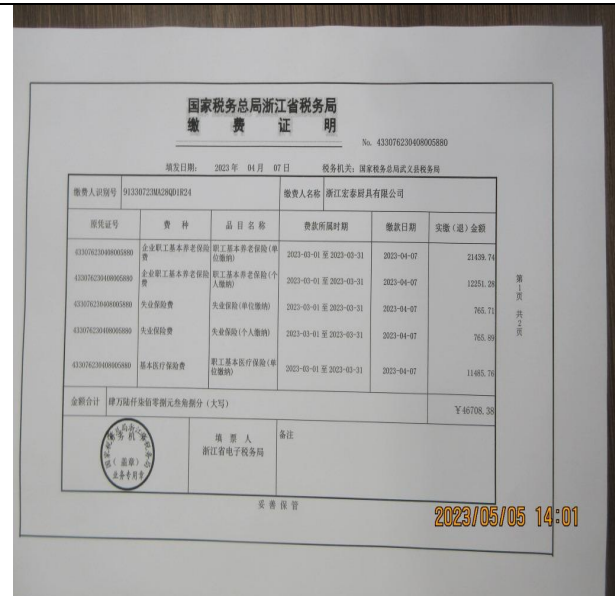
国家税务总局浙江省税务局
缴 费 证 明

No. 433076230408005880

填发日期： 2023 年 04 月 07 日 税务机关：国家税务总局武义县税务局

| 缴费人识别号 | 91330723MA28QD1R24 | | 缴费人名称 | 浙江宏泰厨具有限公司 | |
|---|---|---|---|---|---|
| 原凭证号 | 费 种 | 品 目 名 称 | 费款所属时期 | 缴款日期 | 实缴（退）金额 |
| 433076230408005880 | 企业职工基本养老保险费 | 职工基本养老保险（单位缴纳） | 2023-03-01 至 2023-03-31 | 2023-04-07 | 21439.74 |
| 433076230408005880 | 企业职工基本养老保险费 | 职工基本养老保险（个人缴纳） | 2023-03-01 至 2023-03-31 | 2023-04-07 | 12251.28 |
| 433076230408005880 | 失业保险费 | 失业保险（单位缴纳） | 2023-03-01 至 2023-03-31 | 2023-04-07 | 765.71 |
| 433076230408005880 | 失业保险费 | 失业保险（个人缴纳） | 2023-03-01 至 2023-03-31 | 2023-04-07 | 765.89 |
| 433076230408005880 | 基本医疗保险费 | 职工基本医疗保险（单位缴纳） | 2023-03-01 至 2023-03-31 | 2023-04-07 | 11485.76 |
| 金额合计 | 肆万陆仟柒佰零捌元叁角捌分（大写） | | | | ￥46708.38 |

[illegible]务机关 （盖章） 业务专用章

填 票 人
浙江省电子税务局

备注

妥善保管

第1页 共2页

2023/05/05 14:01